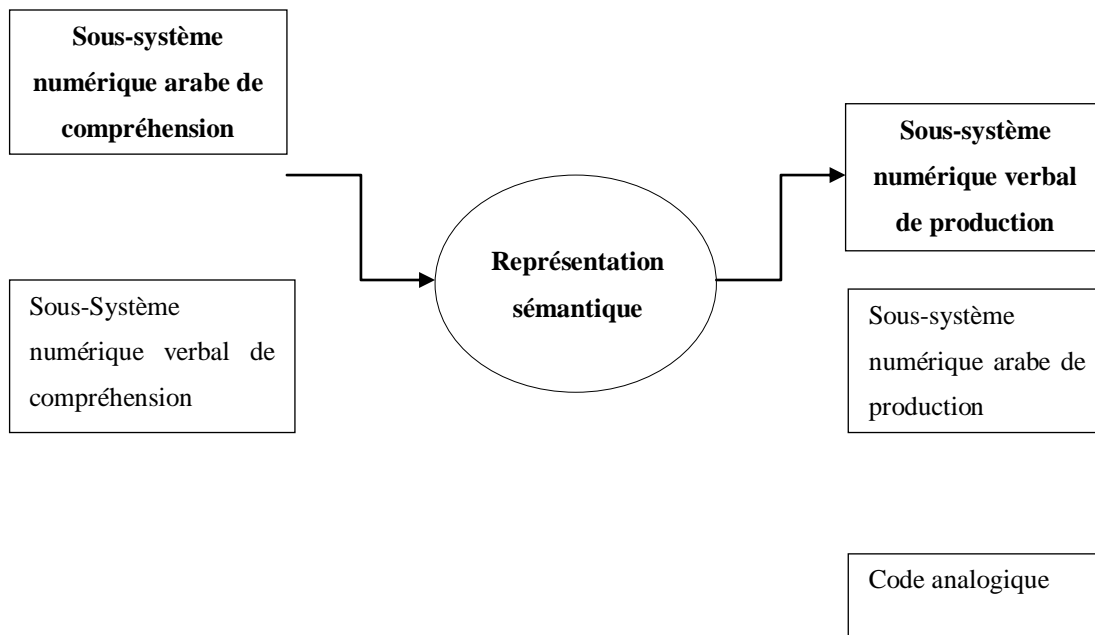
Sous-système numérique arabe de compréhension

Sous-Système numérique verbal de compréhension

Représentation sémantique

Sous-système numérique verbal de production

Sous-système numérique arabe de production

Code analogique